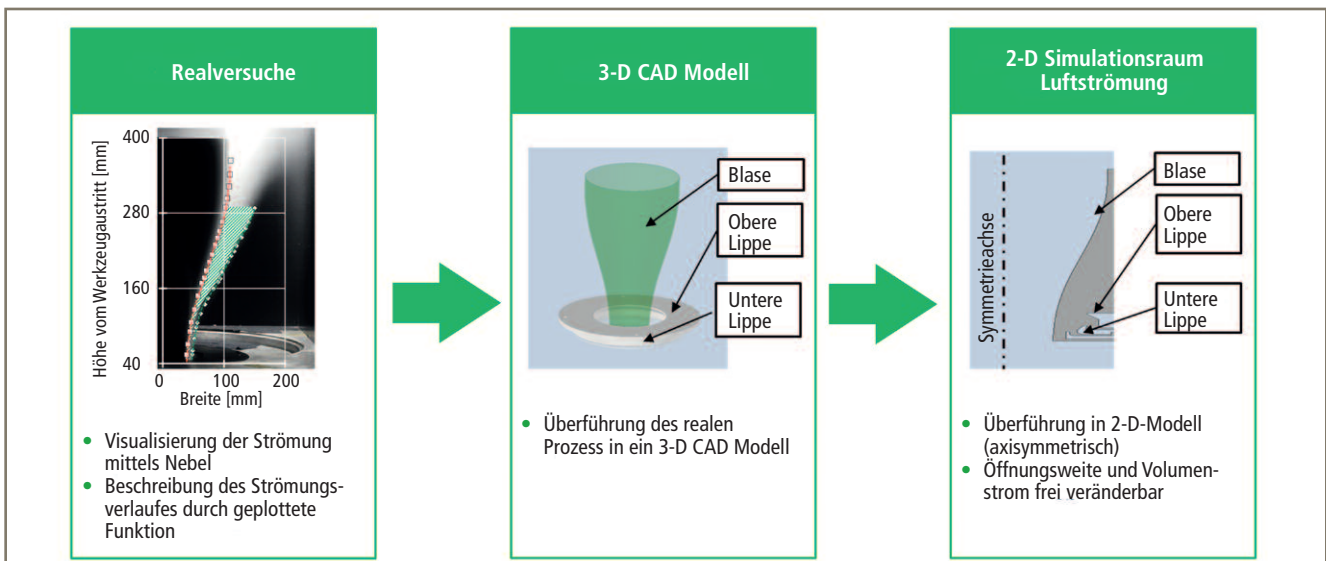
Realversuche

Höhe vom Werkzeugaustritt [mm]

400

280

160

40

0 100 200

Breite [mm]

- Visualisierung der Strömung mittels Nebel
- Beschreibung des Strömungsverlaufes durch geplottete Funktion

3-D CAD Modell

Blase

Obere Lippe

Untere Lippe

- Überführung des realen Prozess in ein 3-D CAD Modell

2-D Simulationsraum Luftströmung

Symmetrieachse

Blase

Obere Lippe

Untere Lippe

- Überführung in 2-D-Modell (axisymmetrisch)
- Öffnungsweite und Volumenstrom frei veränderbar